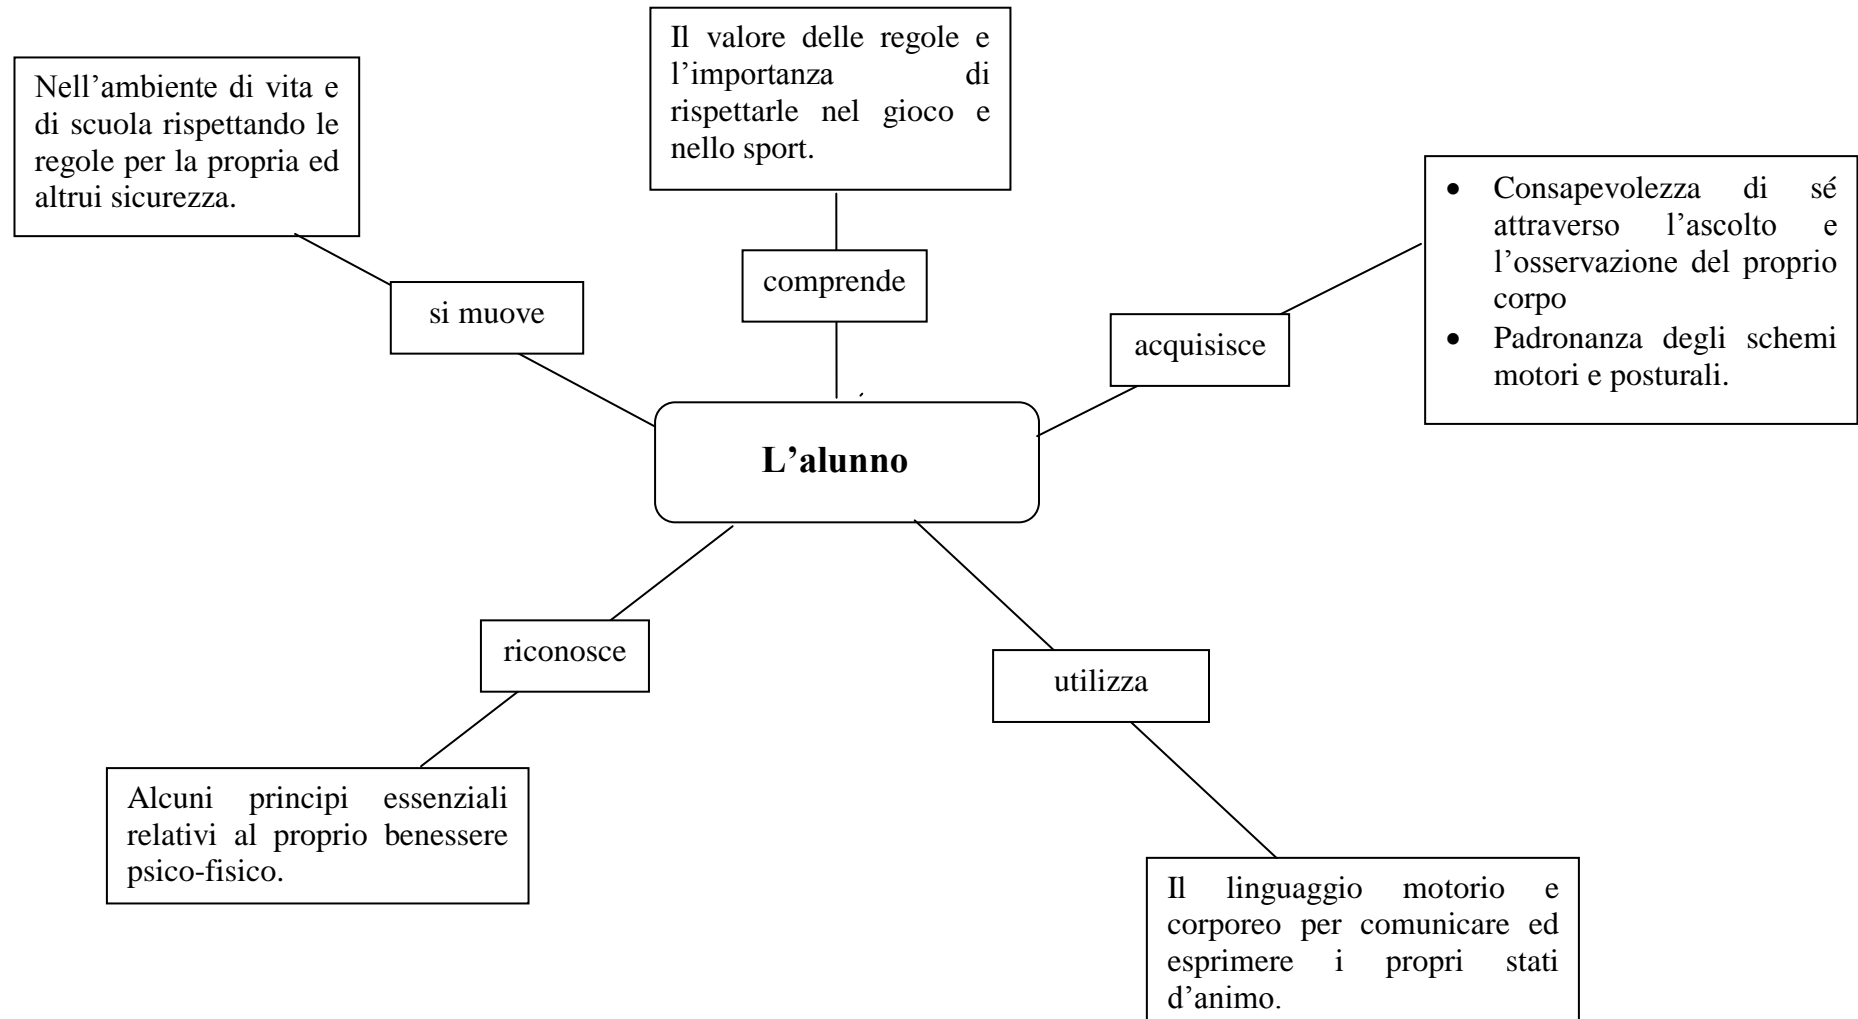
Il valore delle regole e l’importanza di rispettarle nel gioco e nello sport.

Nell’ambiente di vita e di scuola rispettando le regole per la propria ed altrui sicurezza.

comprende

si muove

- Consapevolezza di sé attraverso l’ascolto e l’osservazione del proprio corpo
- Padronanza degli schemi motori e posturali.

acquisisce

L’alunno

riconosce

utilizza

Alcuni principi essenziali relativi al proprio benessere psico-fisico.

Il linguaggio motorio e corporeo per comunicare ed esprimere i propri stati d’animo.